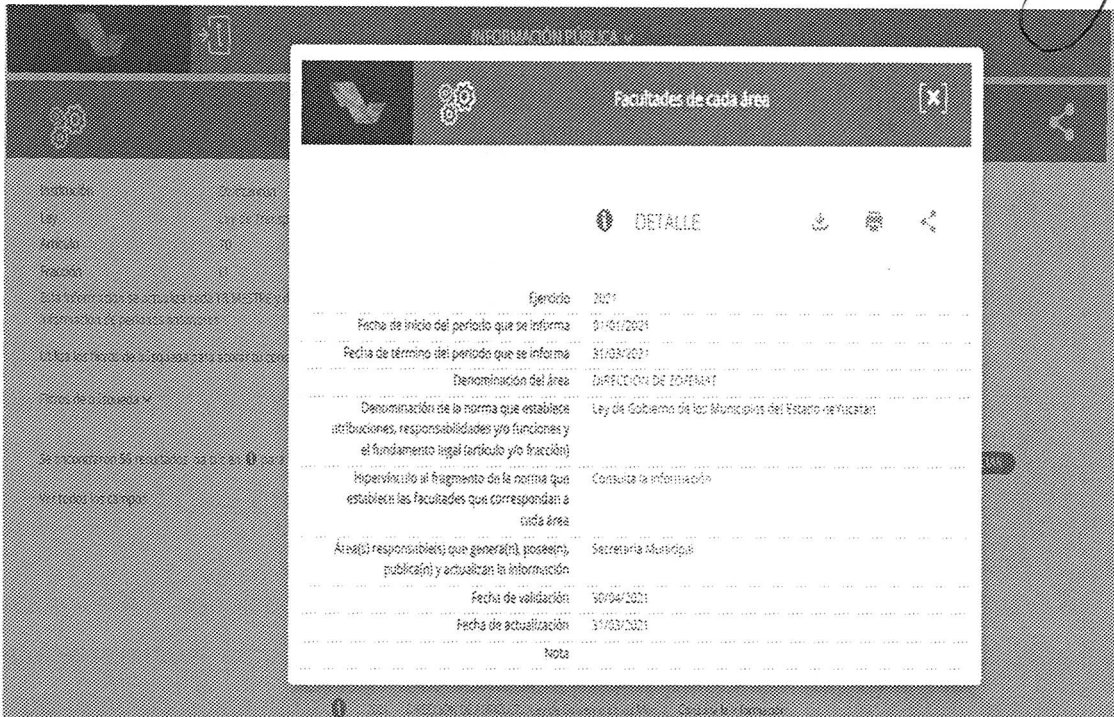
INFORMACIÓN PÚBLICA ∨

Facultades de cada área

[x]

Institución
Ley
Artículo
Fracción

Filtros de búsqueda ∨

Se encontraron 55 resultados

Ver todos los campos

DETALLE

| | |
|---|---|
| Ejercicio | 2021 |
| Fecha de inicio del periodo que se informa | 01/01/2021 |
| Fecha de término del periodo que se informa | 31/03/2021 |
| Denominación del área | DIRECCIÓN DE ZOFEMAT |
| Denominación de la norma que establece atribuciones, responsabilidades y/o funciones y el fundamento legal (artículo y/o fracción) | Ley de Gobierno de los Municipios del Estado de Yucatán |
| Hipervínculo al fragmento de la norma que establece las facultades que correspondan a cada área | Consulta la información |
| Área(s) responsable(s) que genera(n), posee(n), publica(n) y actualizan la información | Secretaría Municipal |
| Fecha de validación | 30/04/2021 |
| Fecha de actualización | 31/03/2021 |
| Nota | |